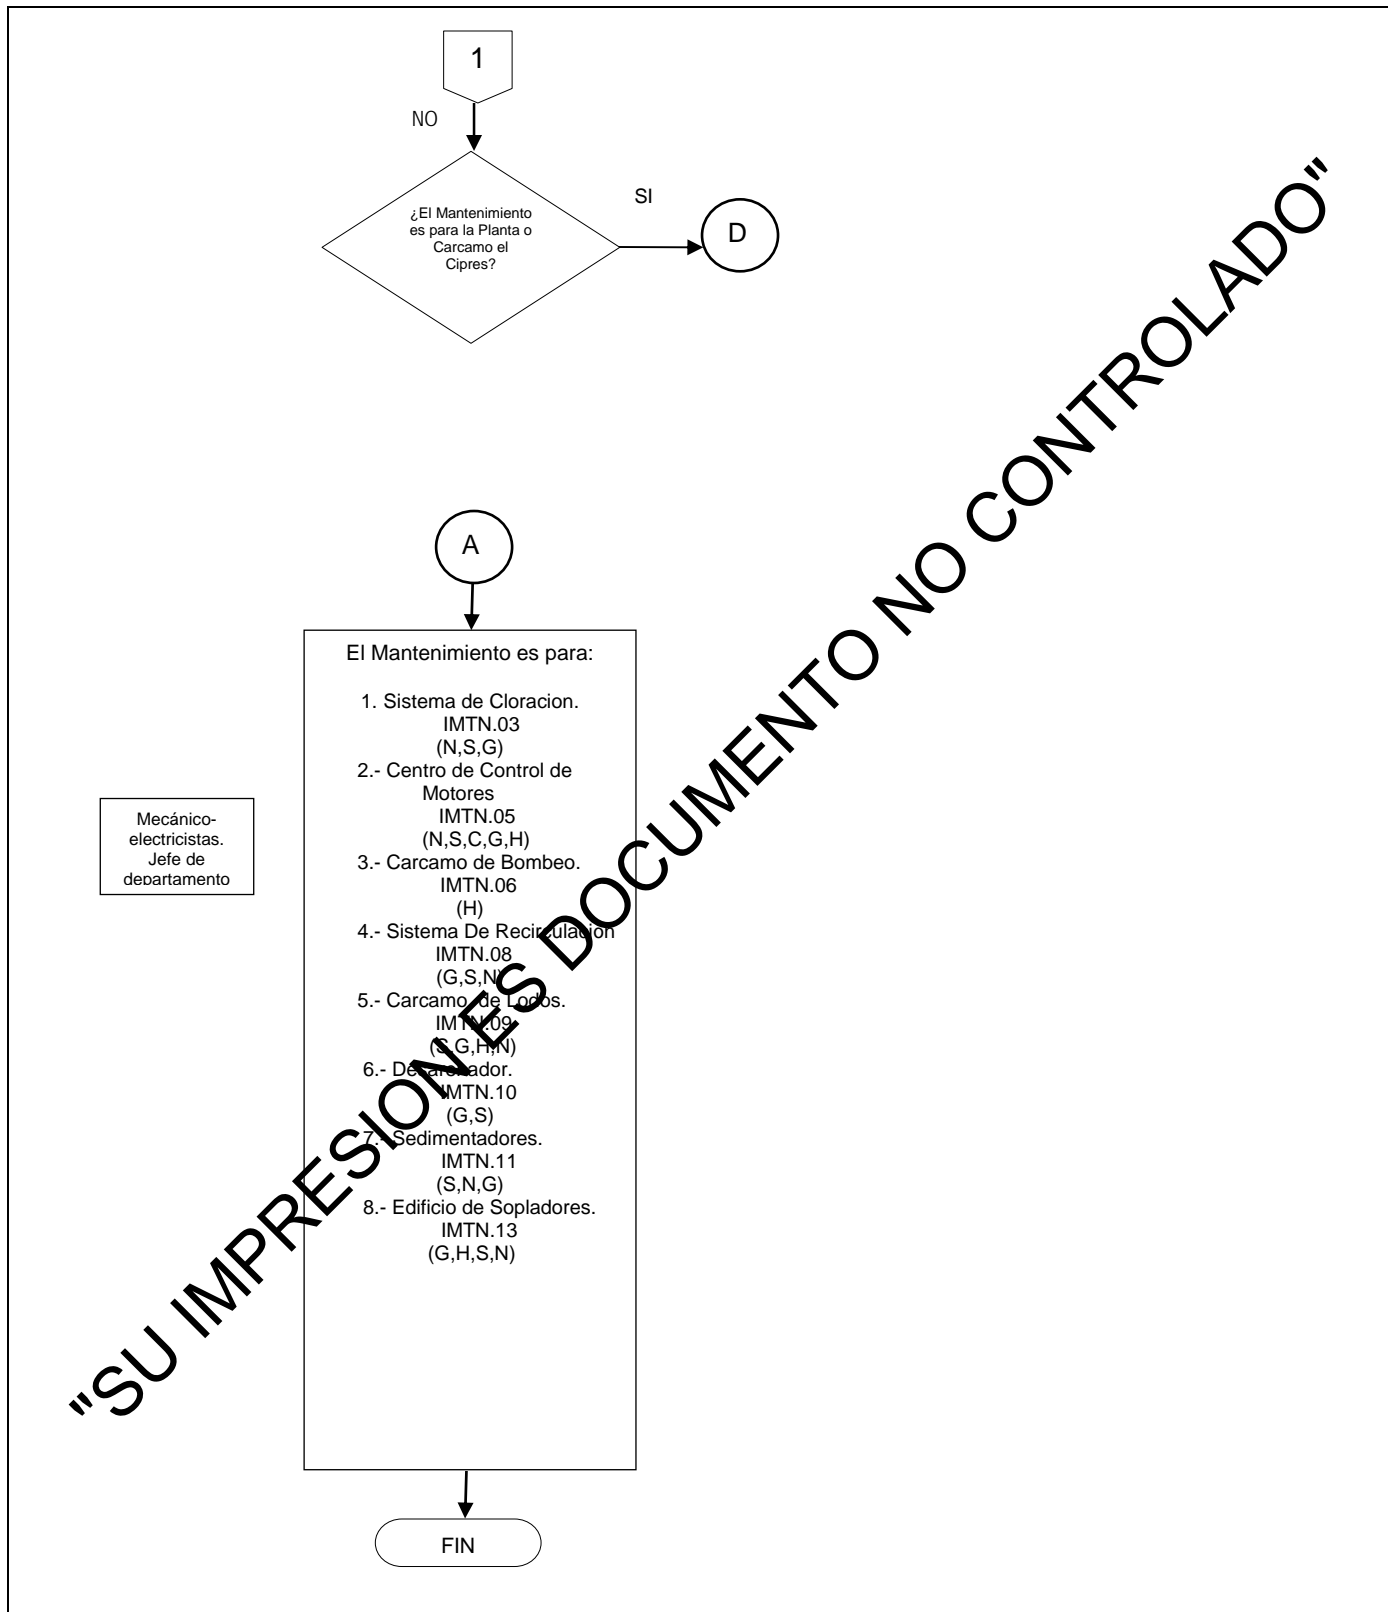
1

NO

¿El Mantenimiento es para la Planta o Carcamo el Cipres?

SI

D

A

El Mantenimiento es para:

1. Sistema de Cloracion. IMTN.03 (N,S,G)
2.- Centro de Control de Motores IMTN.05 (N,S,C,G,H)
3.- Carcamo de Bombeo. IMTN.06 (H)
4.- Sistema De Recirculacion IMTN.08 (G,S,N)
5.- Carcamo de Lodos. IMTN.09 (S,G,H,N)
6.- Desarenador. IMTN.10 (G,S)
7.- Sedimentadores. IMTN.11 (S,N,G)
8.- Edificio de Sopladores. IMTN.13 (G,H,S,N)

Mecánico-electricistas. Jefe de departamento

FIN

"SU IMPRESION ES DOCUMENTO NO CONTROLADO"